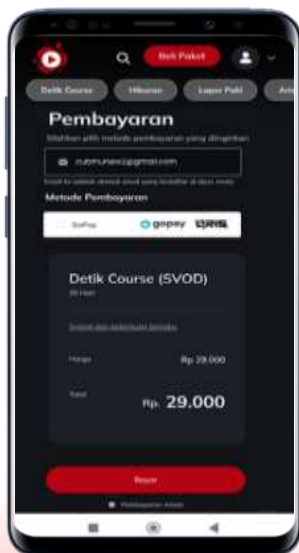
Beli Paket

Detik Course

Hiburan

Lapor Polri

Pembayaran

Silahkan pilih metode pembayaran yang diinginkan

cutmunawx@gmail.com

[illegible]

Metode Pembayaran

GoPay

gopay

QRIS

Detik Course (SVOD)

30 Hari

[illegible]

Harga

Rp 29.000

Total

Rp. 29.000

Bayar

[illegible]